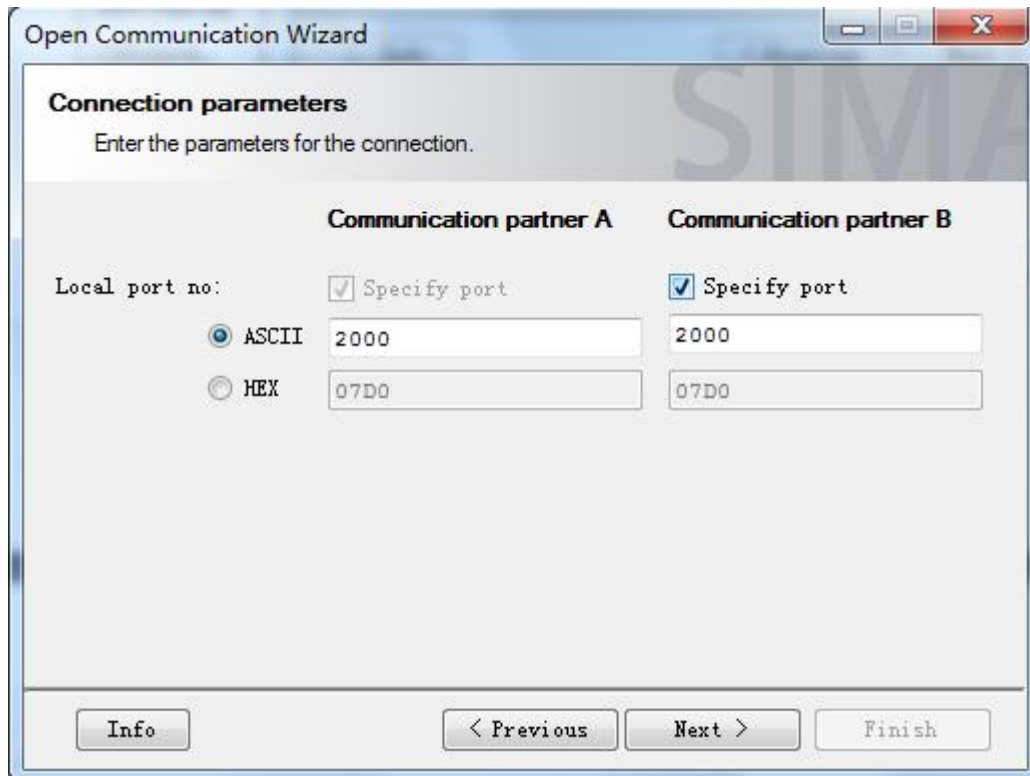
Open Communication Wizard

Connection parameters

Enter the parameters for the connection.

SIMA

Communication partner A

Communication partner B

Local port no:

Specify port

Specify port

ASCII

2000

2000

HEX

07D0

07D0

Info

< Previous

Next >

Finish